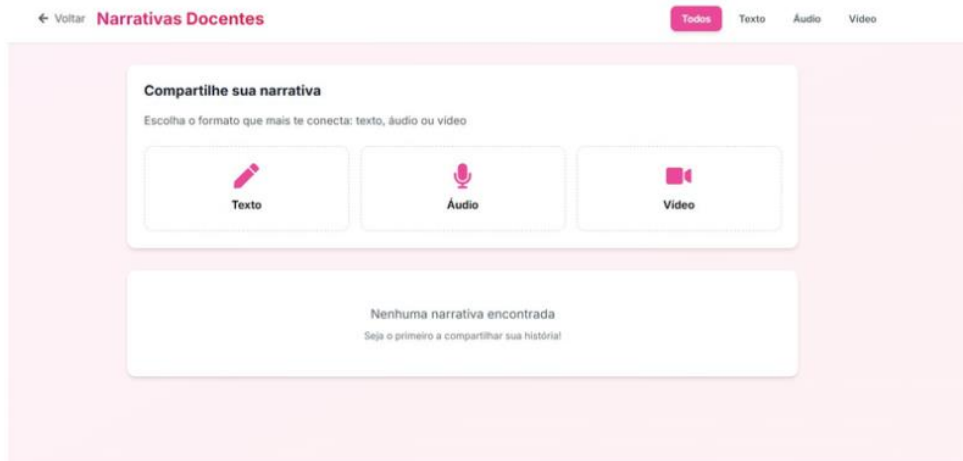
← Voltar Narrativas Docentes

Todos Texto Áudio Vídeo

Compartilhe sua narrativa

Escolha o formato que mais te conecta: texto, áudio ou vídeo

Texto

Áudio

Vídeo

Nenhuma narrativa encontrada

Seja o primeiro a compartilhar sua história!